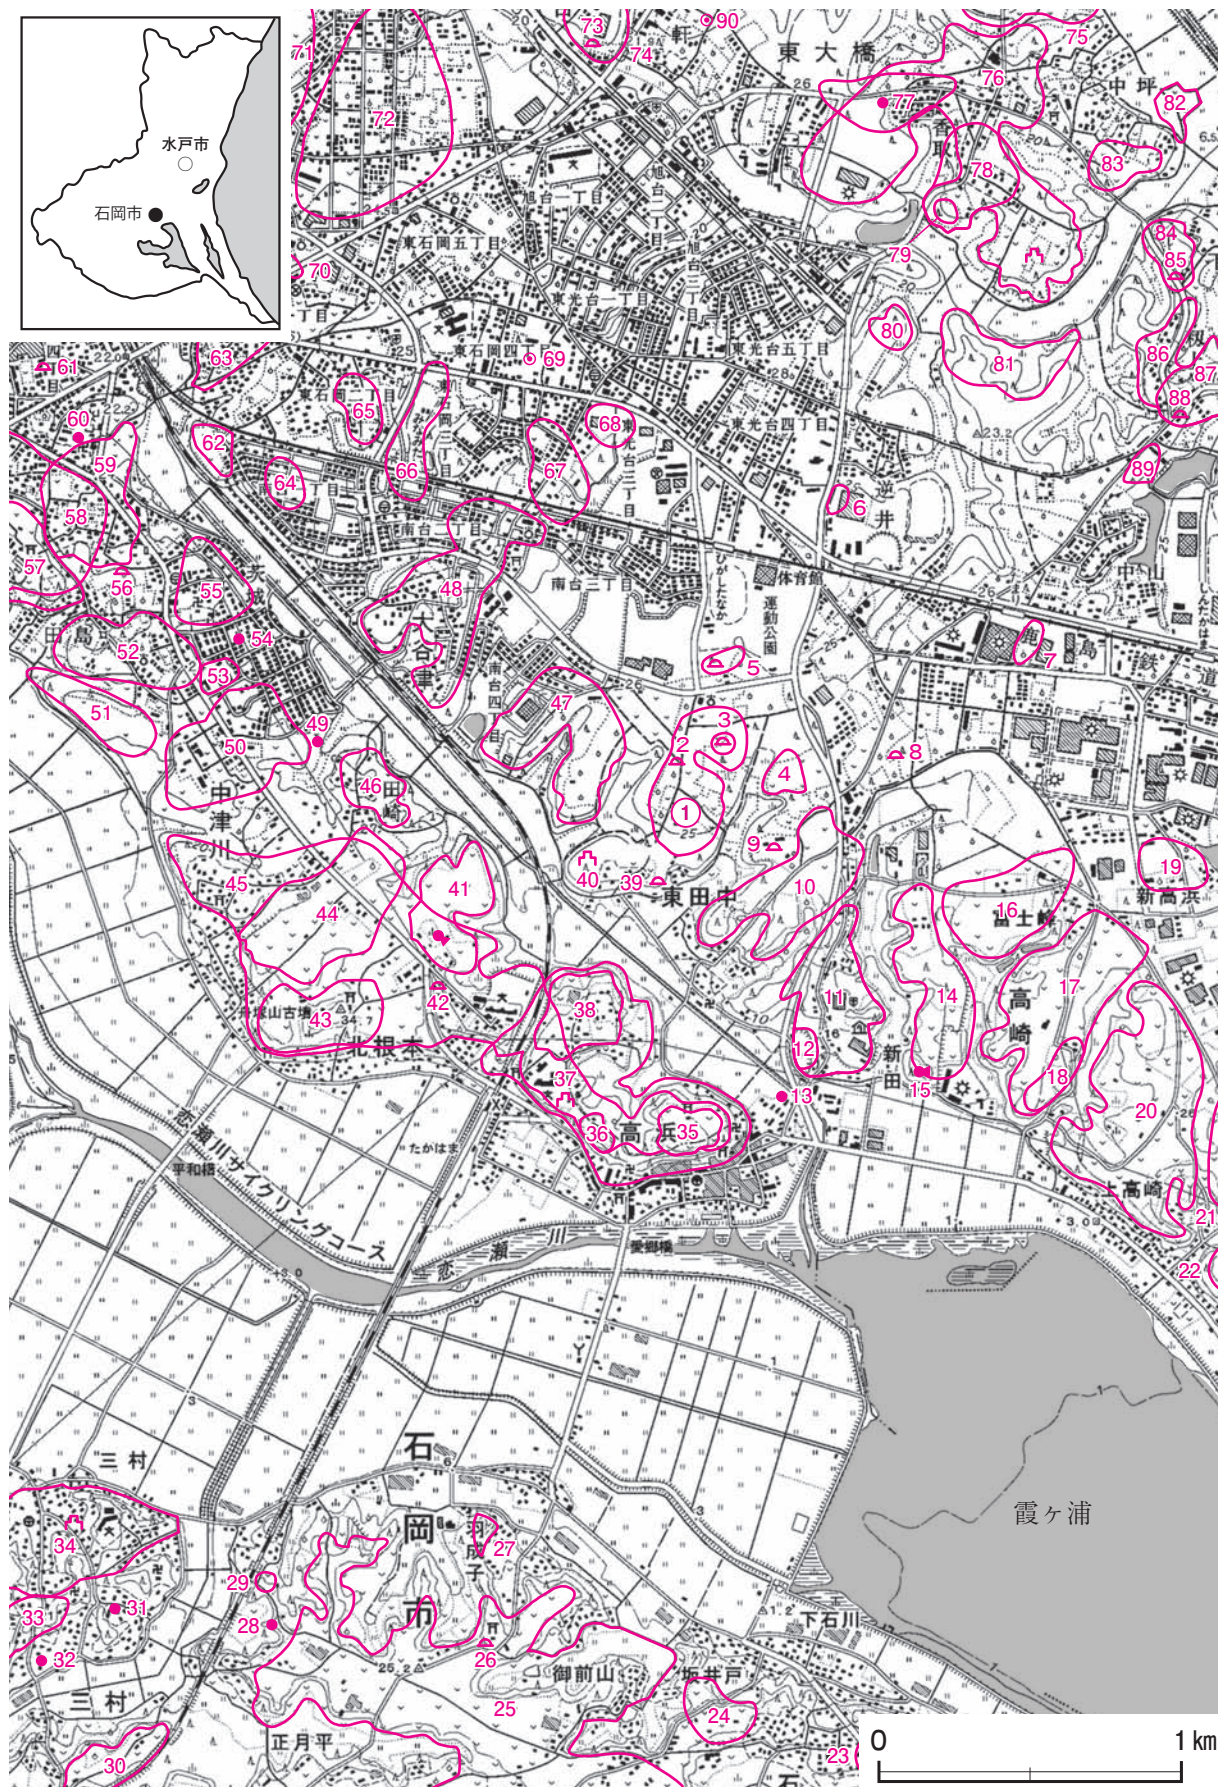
水戸市
石岡市

71
72
73
74
90
軒
東大橋
75
76
77
中坪
82
香取
78
83
70
79
84
85
80
81
86
87
88
89
旭台一丁目
旭台二丁目
旭台三丁目
東石岡五丁目
東光台一丁目
東石岡四丁目
69
東光台五丁目
東光台四丁目
61
63
65
60
62
68
59
66
67
64
6
逆井
58
南台二丁目
57
56
55
48
南台三丁目
体育館
運動公園
ひがしたなか
中山
54
52
田島
大谷津
7
鹿の子
53
5
51
47
南台四丁目
3
50
49
2
8
4
46
田崎
中津川
1
9
19
40
39
東田中
10
45
41
44
16
富士崎
新高浜
17
高崎
14
42
11
43
38
舟塚山古墳
北根本
12
18
新田
37
13
15
20
36
高浜
35
恋瀬川サイクリングコース
平和橋
たかはま
上高崎
21
恋瀬川
愛郷橋
22
石岡市
三村
霞ヶ浦
34
羽成子
27
29
31
33
28
下石川
26
32
御前山
坂井戸
25
24
三村
正月平
30
23
0
1 km